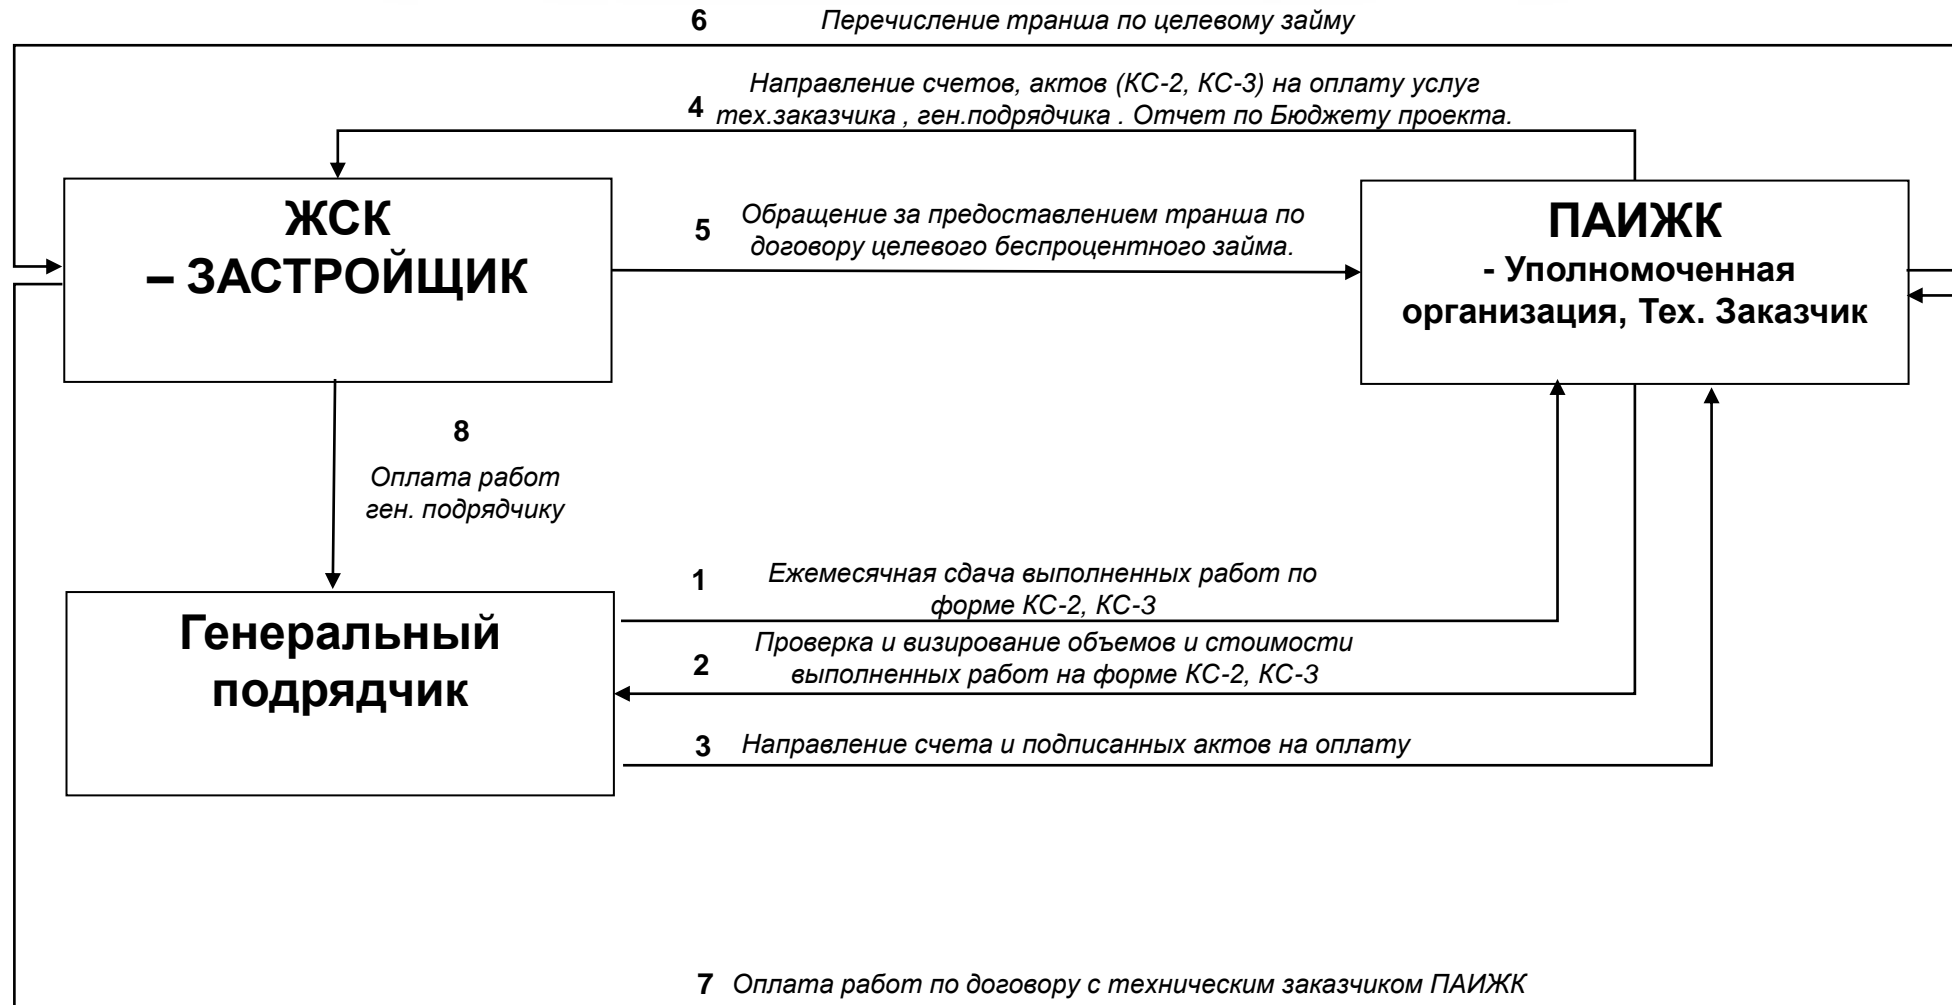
6 Перечисление транша по целевому займу

4 Направление счетов, актов (КС-2, КС-3) на оплату услуг тех.заказчика , ген.подрядчика . Отчет по Бюджету проекта.

ЖСК
– ЗАСТРОЙЩИК

5 Обращение за предоставлением транша по договору целевого беспроцентного займа.

ПАИЖК
- Уполномоченная организация, Тех. Заказчик

8
Оплата работ ген. подрядчику

Генеральный подрядчик

1 Ежемесячная сдача выполненных работ по форме КС-2, КС-3

2 Проверка и визирование объемов и стоимости выполненных работ на форме КС-2, КС-3

3 Направление счета и подписанных актов на оплату

7 Оплата работ по договору с техническим заказчиком ПАИЖК